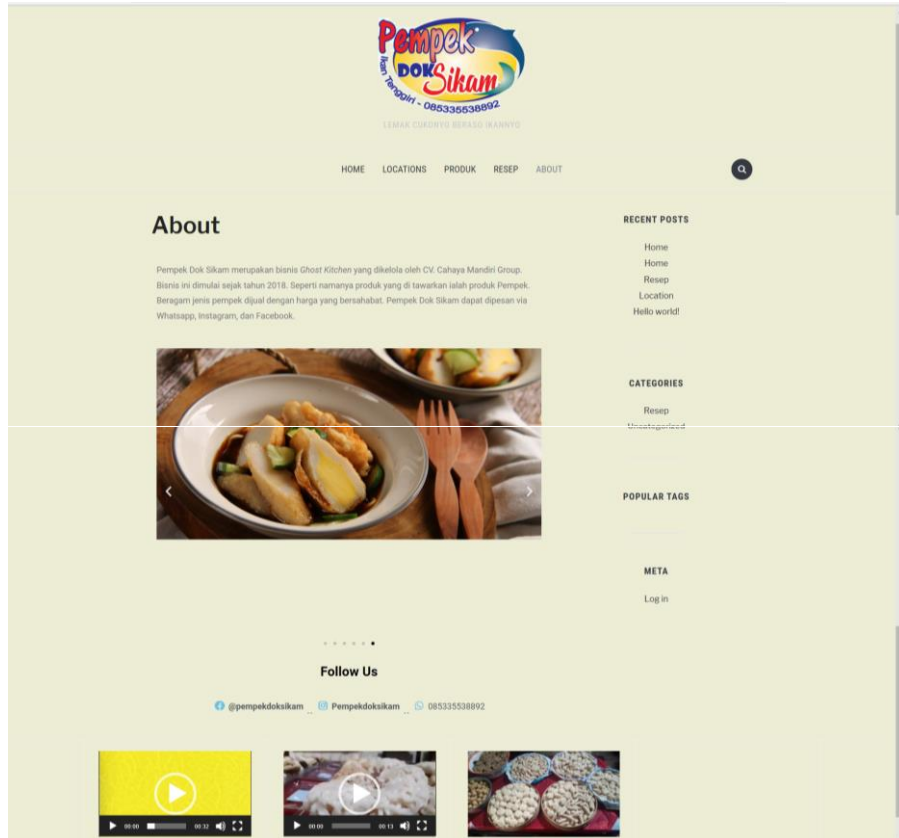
Pempek DOK Sikam
Ikan Tenggiri - 085335538892
LEMAK CUKONYO BERASO IKANNYO

HOME LOCATIONS PRODUK RESEP ABOUT

About

Pempek Dok Sikam merupakan bisnis Ghost Kitchen yang dikelola oleh CV. Cahaya Mandiri Group. Bisnis ini dimulai sejak tahun 2018. Seperti namanya produk yang di tawarkan ialah produk Pempek. Beragam jenis pempek dijual dengan harga yang bersahabat. Pempek Dok Sikam dapat dipesan via Whatsapp, Instagram, dan Facebook.

RECENT POSTS
Home
Home
Resep
Location
Hello world!

CATEGORIES
Resep
Uncategorized

POPULAR TAGS

META
Log in

Follow Us

@pempekdoksikam Pempekdoksikam 085335538892

00:00 00:32

00:00 00:13